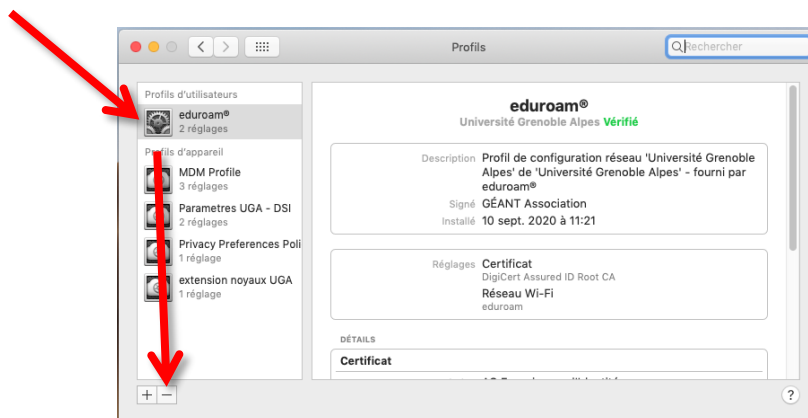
Profils

Rechercher

Profils d'utilisateurs

eduroam®
2 réglages

Profils d'appareil

MDM Profile
3 réglages

Parametres UGA - DSI
2 réglages

Privacy Preferences Poli
1 réglage

extension noyaux UGA
1 réglage

eduroam®
Université Grenoble Alpes Vérifié

Description Profil de configuration réseau 'Université Grenoble Alpes' de 'Université Grenoble Alpes' - fourni par eduroam®
Signé GÉANT Association
Installé 10 sept. 2020 à 11:21

Réglages Certificat
DigiCert Assured ID Root CA
Réseau Wi-Fi
eduroam

DÉTAILS

Certificat

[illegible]

+ −

?